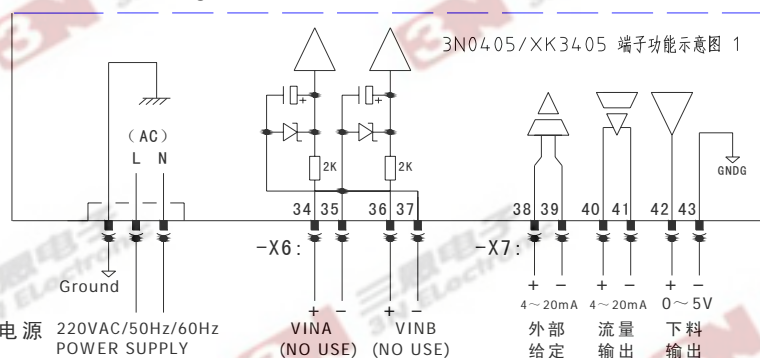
3N0405/XK3405 端子功能示意图 1

（AC）
L N

2K
2K

GNDG

34 35 36 37
-X6:

38 39 40 41 42 43
-X7:

Ground

电源 220VAC/50Hz/60Hz
POWER SUPPLY

+ −
VINA
(NO USE)

+ −
VINB
(NO USE)

+ −
4～20mA
外部
给定

+ −
4～20mA
流量
输出

+ −
0～5V
下料
输出